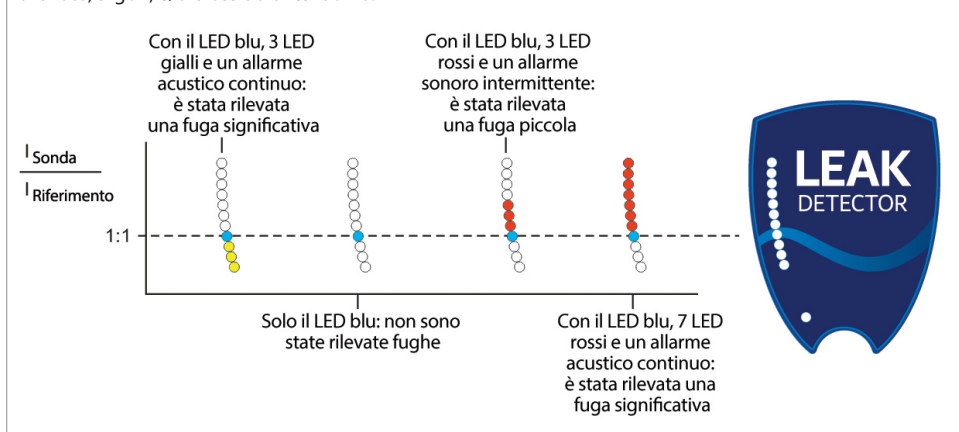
Con il LED blu, 3 LED gialli e un allarme acustico continuo: è stata rilevata una fuga significativa

Con il LED blu, 3 LED rossi e un allarme sonoro intermittente: è stata rilevata una fuga piccola

$\frac{I_{Sonda}}{I_{Riferimento}}$

1:1

Solo il LED blu: non sono state rilevate fughe

Con il LED blu, 7 LED rossi e un allarme acustico continuo: è stata rilevata una fuga significativa

LEAK DETECTOR